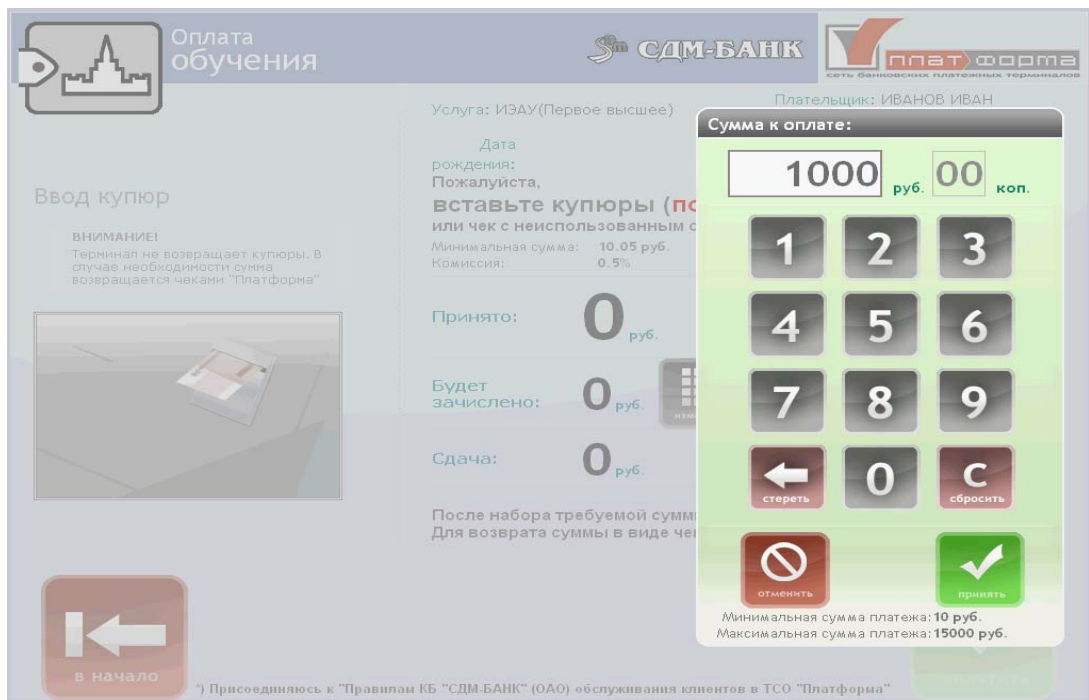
Оплата обучения

СДМ-БАНК

платформа
сеть банковских платежных терминалов

Услуга: ИЭАУ(Первое высшее)

Плательщик: ИВАНОВ ИВАН

Дата рождения:

Пожалуйста,

вставьте купюры (по

или чек с неиспользованным с

Минимальная сумма: 10.05 руб.
Комиссия: 0.5%

Ввод купюр

ВНИМАНИЕ!
Терминал не возвращает купюры. В случае необходимости сумма возвращается чеками "Платформа"

Принято: 0 руб.

Будет зачислено: 0 руб.

Сдача: 0 руб.

После набора требуемой сумм
Для возврата суммы в виде че

Сумма к оплате:

1000 руб. 00 коп.

1 2 3
4 5 6
7 8 9
стереть 0 C сбросить

отменить

принять

Минимальная сумма платежа: 10 руб.
Максимальная сумма платежа: 15000 руб.

в начало

*) Присоединяюсь к "Правилам КБ "СДМ-БАНК" (ОАО) обслуживания клиентов в ТСО "Платформа"